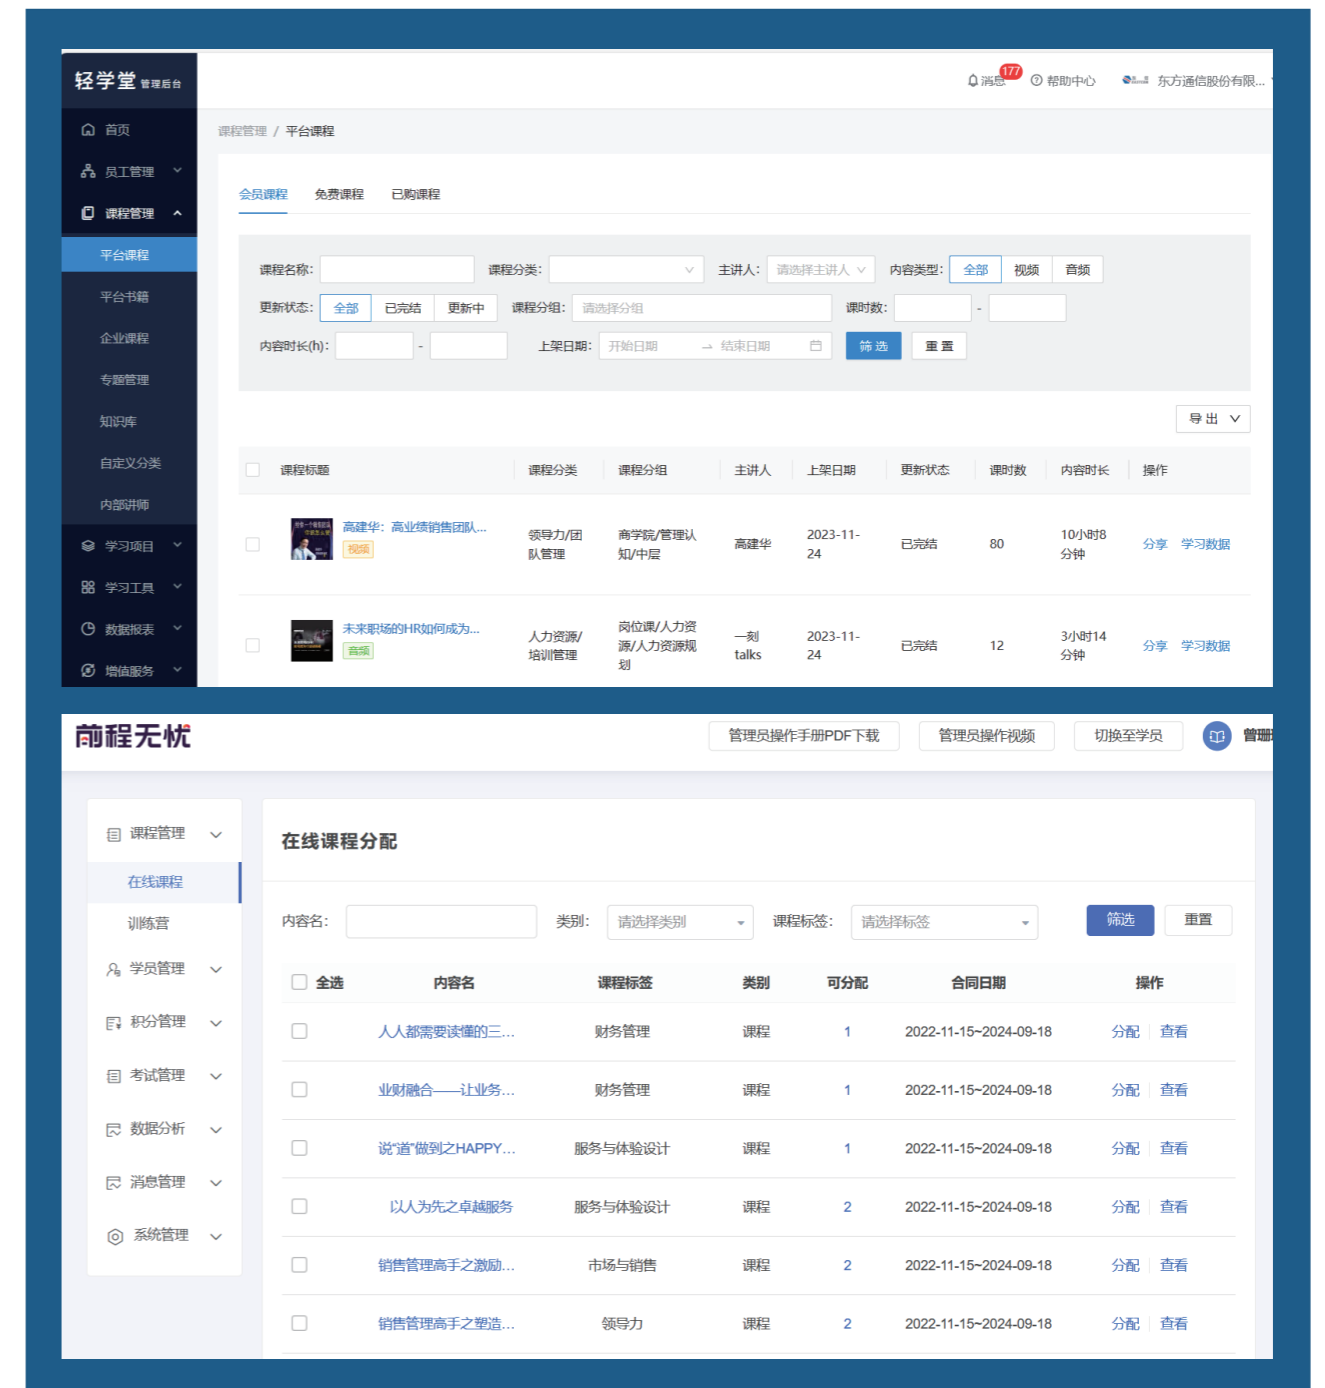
轻学堂 管理后台

消息 177 帮助中心 东方通信股份有限...

首页
员工管理
课程管理
平台课程
平台书籍
企业课程
专题管理
知识库
自定义分类
内部讲师
学习项目
学习工具
数据报表
增值服务

课程管理 / 平台课程

会员课程 免费课程 已购课程

课程名称: 课程分类: 主讲人: 请选择主讲人 内容类型: 全部 视频 音频
更新状态: 全部 已完结 更新中 课程分组: 请选择分组 课时数: -
内容时长(h): - 上架日期: 开始日期 → 结束日期 筛选 重置

导出

| 课程标题 | 课程分类 | 课程分组 | 主讲人 | 上架日期 | 更新状态 | 课时数 | 内容时长 | 操作 |
|---|---|---|---|---|---|---|---|---|
| 高建华：高业绩销售团队... 视频 | 领导力/团队管理 | 商学院/管理认知/中层 | 高建华 | 2023-11-24 | 已完结 | 80 | 10小时8分钟 | 分享 学习数据 |
| 未来职场的HR如何成为... 音频 | 人力资源/培训管理 | 岗位课/人力资源/人力资源规划 | 一刻talks | 2023-11-24 | 已完结 | 12 | 3小时14分钟 | 分享 学习数据 |

前程无忧

管理员操作手册PDF下载 管理员操作视频 切换至学员 管理

课程管理
在线课程
训练营
学员管理
积分管理
考试管理
数据分析
消息管理
系统管理

在线课程分配

内容名: 类别: 请选择类别 课程标签: 请选择标签 筛选 重置

| 全选 | 内容名 | 课程标签 | 类别 | 可分配 | 合同日期 | 操作 |
|---|---|---|---|---|---|---|
| | 人人都需要读懂的三... | 财务管理 | 课程 | 1 | 2022-11-15~2024-09-18 | 分配 查看 |
| | 业财融合——让业务... | 财务管理 | 课程 | 1 | 2022-11-15~2024-09-18 | 分配 查看 |
| | 说"道"做到之HAPPY... | 服务与体验设计 | 课程 | 1 | 2022-11-15~2024-09-18 | 分配 查看 |
| | 以人为先之卓越服务 | 服务与体验设计 | 课程 | 2 | 2022-11-15~2024-09-18 | 分配 查看 |
| | 销售管理高手之激励... | 市场与销售 | 课程 | 2 | 2022-11-15~2024-09-18 | 分配 查看 |
| | 销售管理高手之塑造... | 领导力 | 课程 | 2 | 2022-11-15~2024-09-18 | 分配 查看 |